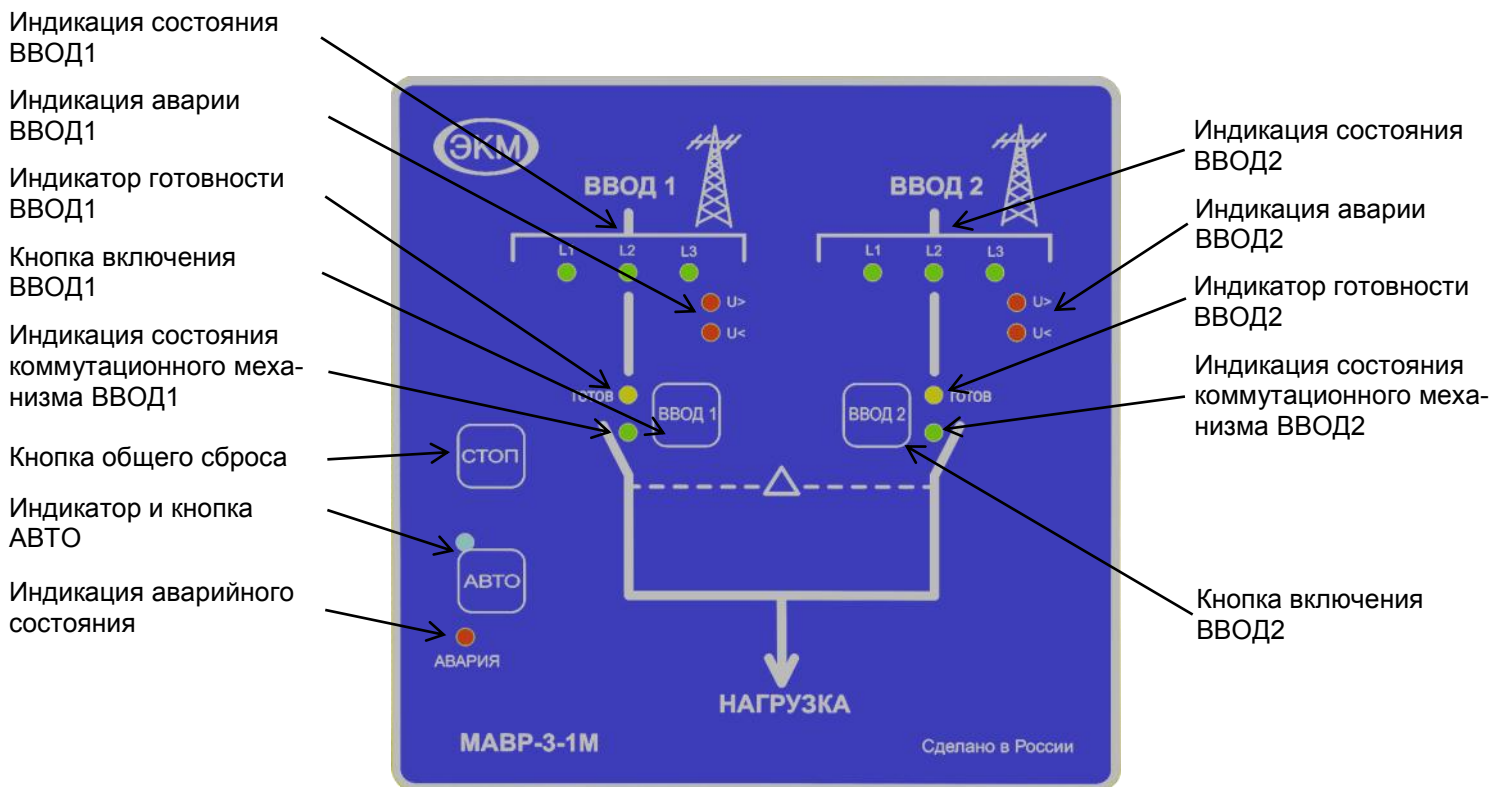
Индикация состояния ВВОД1

Индикация аварии ВВОД1

Индикатор готовности ВВОД1

Кнопка включения ВВОД1

Индикация состояния коммутационного механизма ВВОД1

Кнопка общего сброса

Индикатор и кнопка АВТО

Индикация аварийного состояния

ЭКМ

ВВОД 1

L1 L2 L3

U>

U<

ГОТОВ

ВВОД 1

СТОП

АВТО

АВАРИЯ

ВВОД 2

L1 L2 L3

U>

U<

ГОТОВ

ВВОД 2

НАГРУЗКА

МАВР-3-1М

Сделано в России

Индикация состояния ВВОД2

Индикация аварии ВВОД2

Индикатор готовности ВВОД2

Индикация состояния коммутационного механизма ВВОД2

Кнопка включения ВВОД2